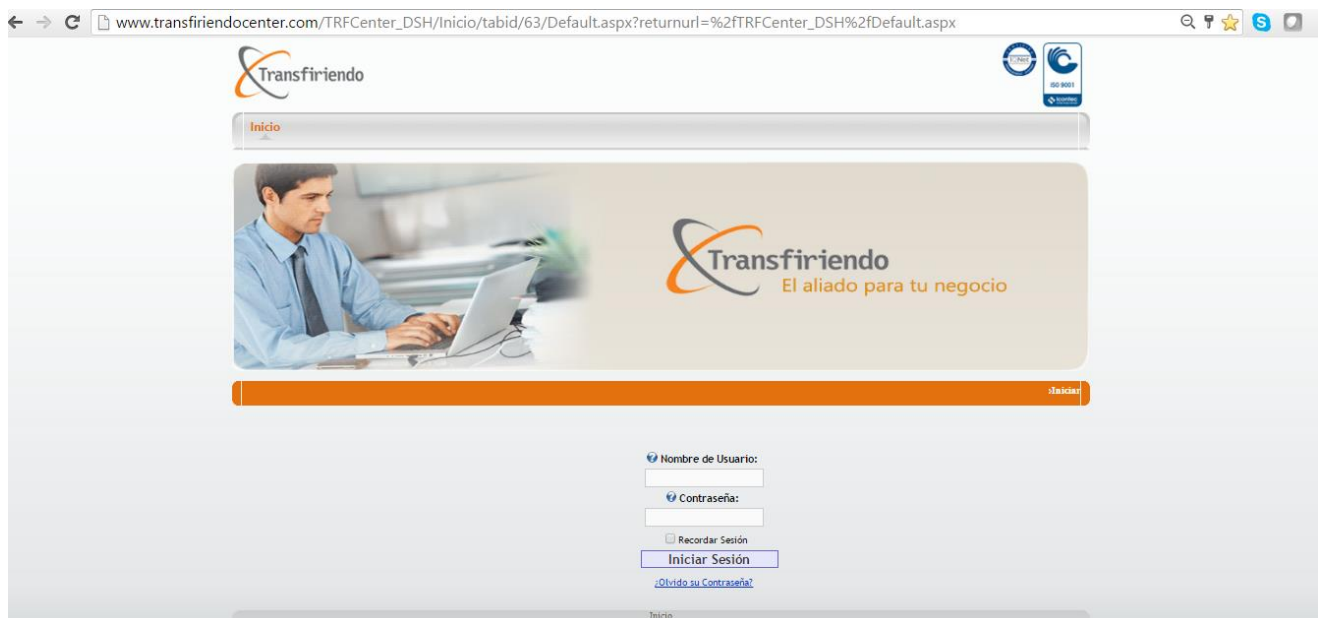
www.transfiriendocenter.com/TRFCenter_DSH/Inicio/tabid/63/Default.aspx?returnurl=%2fTRFCenter_DSH%2fDefault.aspx

Transfiriendo

ISO 9001

Inicio

Transfiriendo
El aliado para tu negocio

›Iniciar

Nombre de Usuario:

Contraseña:

Recordar Sesión

Iniciar Sesión

¿Olvido su Contraseña?

Inicio